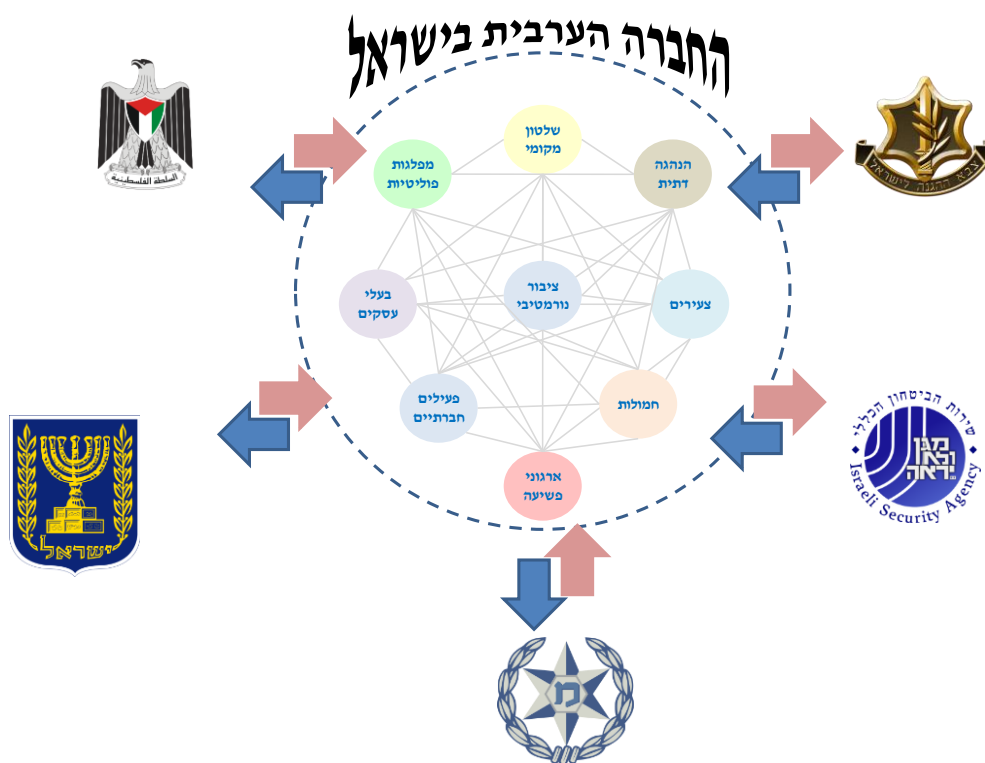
החברה הערבית בישראל

שלטון מקומי

מפלגות פוליטיות

הנהגה דתית

בעלי עסקים

ציבור נורמטיבי

צעירים

פעילים חברתיים

חמולות

ארגוני פשיעה

السلطة الفلسطينية

צבא הגנה לישראל

ישראל

שירות הביטחון הכללי
מגן ולא יראה
Israeli Security Agency

מ